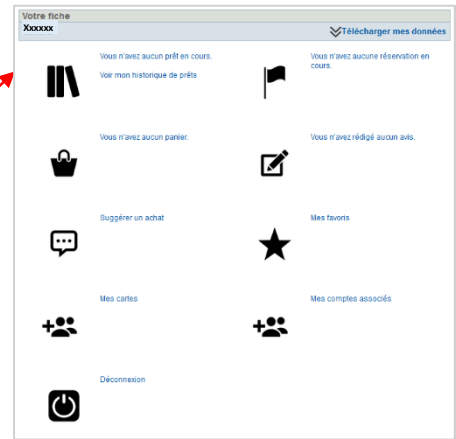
Votre fiche
Xxxxxx
Télécharger mes données

Vous n'avez aucun prêt en cours.
Voir mon historique de prêts

Vous n'avez aucune réservation en cours.

Vous n'avez aucun panier.

Vous n'avez rédigé aucun avis.

Suggérer un achat

Mes favoris

Mes cartes

Mes comptes associés

Déconnexion